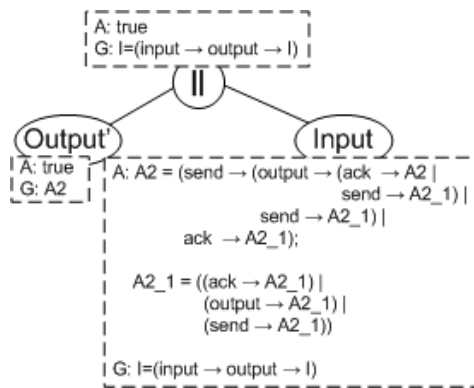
A: true
G: I=(input → output → I)

||

Output'

A: true
G: A2

Input

A: A2 = (send → (output → (ack → A2 |
send → A2_1) |
send → A2_1) |
ack → A2_1);

A2_1 = ((ack → A2_1) |
(output → A2_1) |
(send → A2_1))

G: I=(input → output → I)